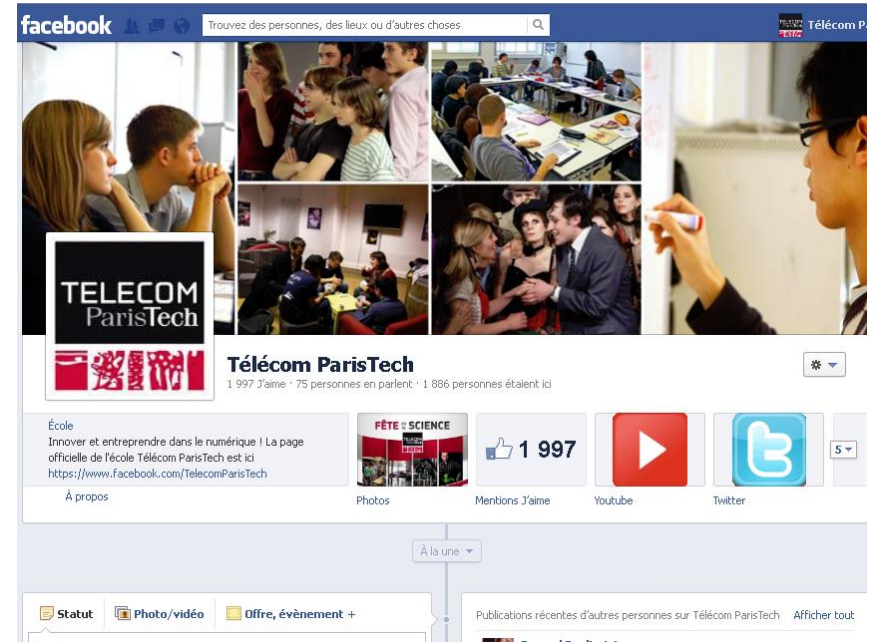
facebook

Trouvez des personnes, des lieux ou d'autres choses

Télécom Pa

TELECOM ParisTech

Télécom ParisTech

1 997 J'aime · 75 personnes en parlent · 1 886 personnes étaient ici

École

Innover et entreprendre dans le numérique ! La page officielle de l'école Télécom ParisTech est ici

https://www.facebook.com/TelecomParisTech

À propos

FÊTE DE LA SCIENCE

Photos

1 997

Mentions J'aime

Youtube

Twitter

5

À la une

Statut

Photo/vidéo

Offre, évènement +

Publications récentes d'autres personnes sur Télécom ParisTech

Afficher tout